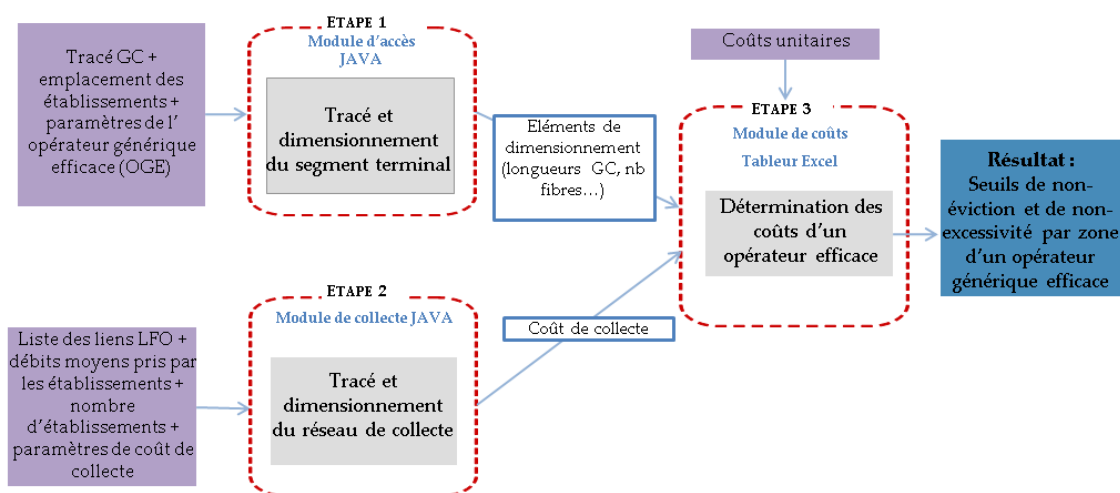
Tracé GC + emplacement des établissements + paramètres de l' opérateur générique efficace (OGE)

ETAPE 1
Module d'accès JAVA

Tracé et dimensionnement du segment terminal

Eléments de dimensionnement (longueurs GC, nb fibres…)

Coûts unitaires

ETAPE 3
Module de coûts
Tableur Excel

Détermination des coûts d'un opérateur efficace

Résultat :
Seuils de non-éviction et de non-excessivité par zone d'un opérateur générique efficace

Liste des liens LFO + débits moyens pris par les établissements + nombre d'établissements + paramètres de coût de collecte

ETAPE 2
Module de collecte JAVA

Tracé et dimensionnement du réseau de collecte

Coût de collecte